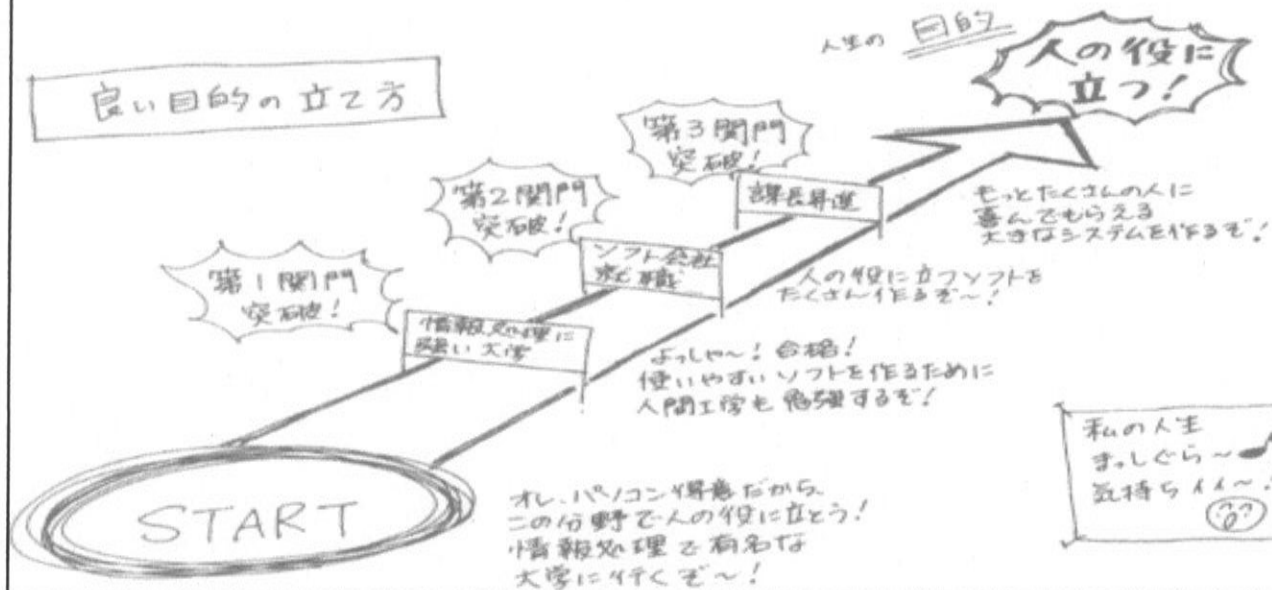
良い目的の立て方

人生の 目的

人の役に立つ!

第3関門突破!

第2関門突破!

第1関門突破!

課長昇進

ソフト会社就職

情報処理に強い大学

もっとたくさんの人に喜んでもらえる大きなシステムを作るぞ!

人の役に立つソフトをたくさん作るぞ~!

よっしゃ~! 合格! 使いやすいソフトを作るために人間工学も勉強するぞ!

START

オレ、パソコン得意だから、この分野で人の役に立とう! 情報処理で有名な大学に行くぞ~!

私の人生まっしぐら~ 気持ちイイ~!